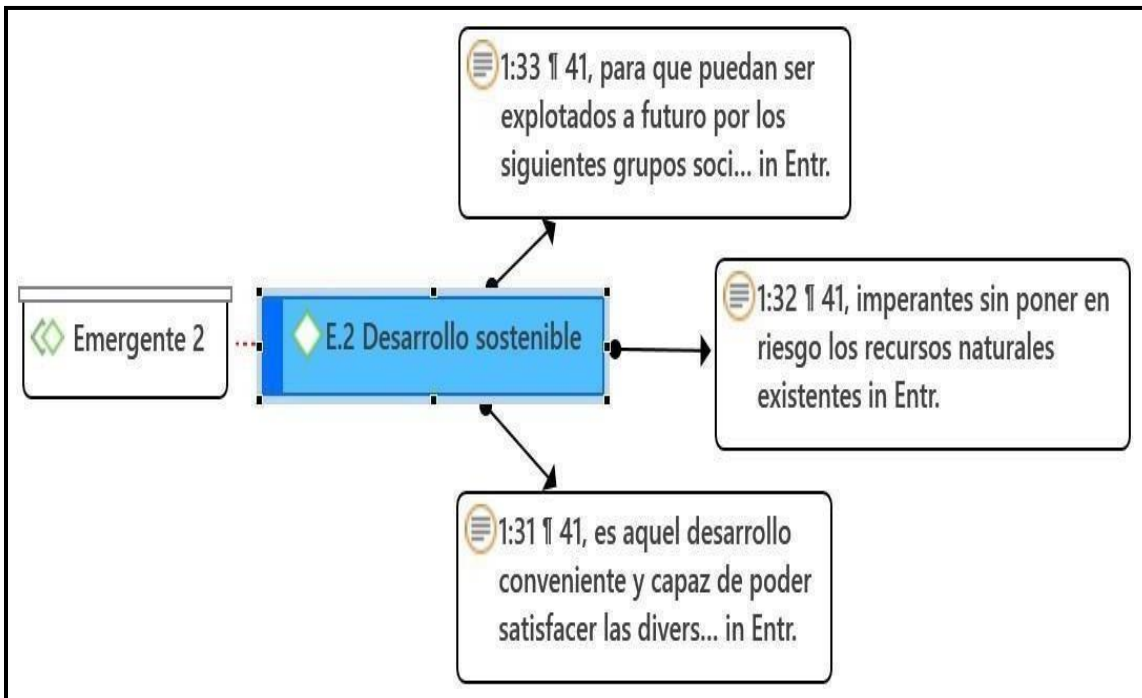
1:33 ¶ 41, para que puedan ser explotados a futuro por los siguientes grupos soci... in Entr.

Emergente 2

E.2 Desarrollo sostenible

1:32 ¶ 41, imperantes sin poner en riesgo los recursos naturales existentes in Entr.

1:31 ¶ 41, es aquel desarrollo conveniente y capaz de poder satisfacer las divers... in Entr.